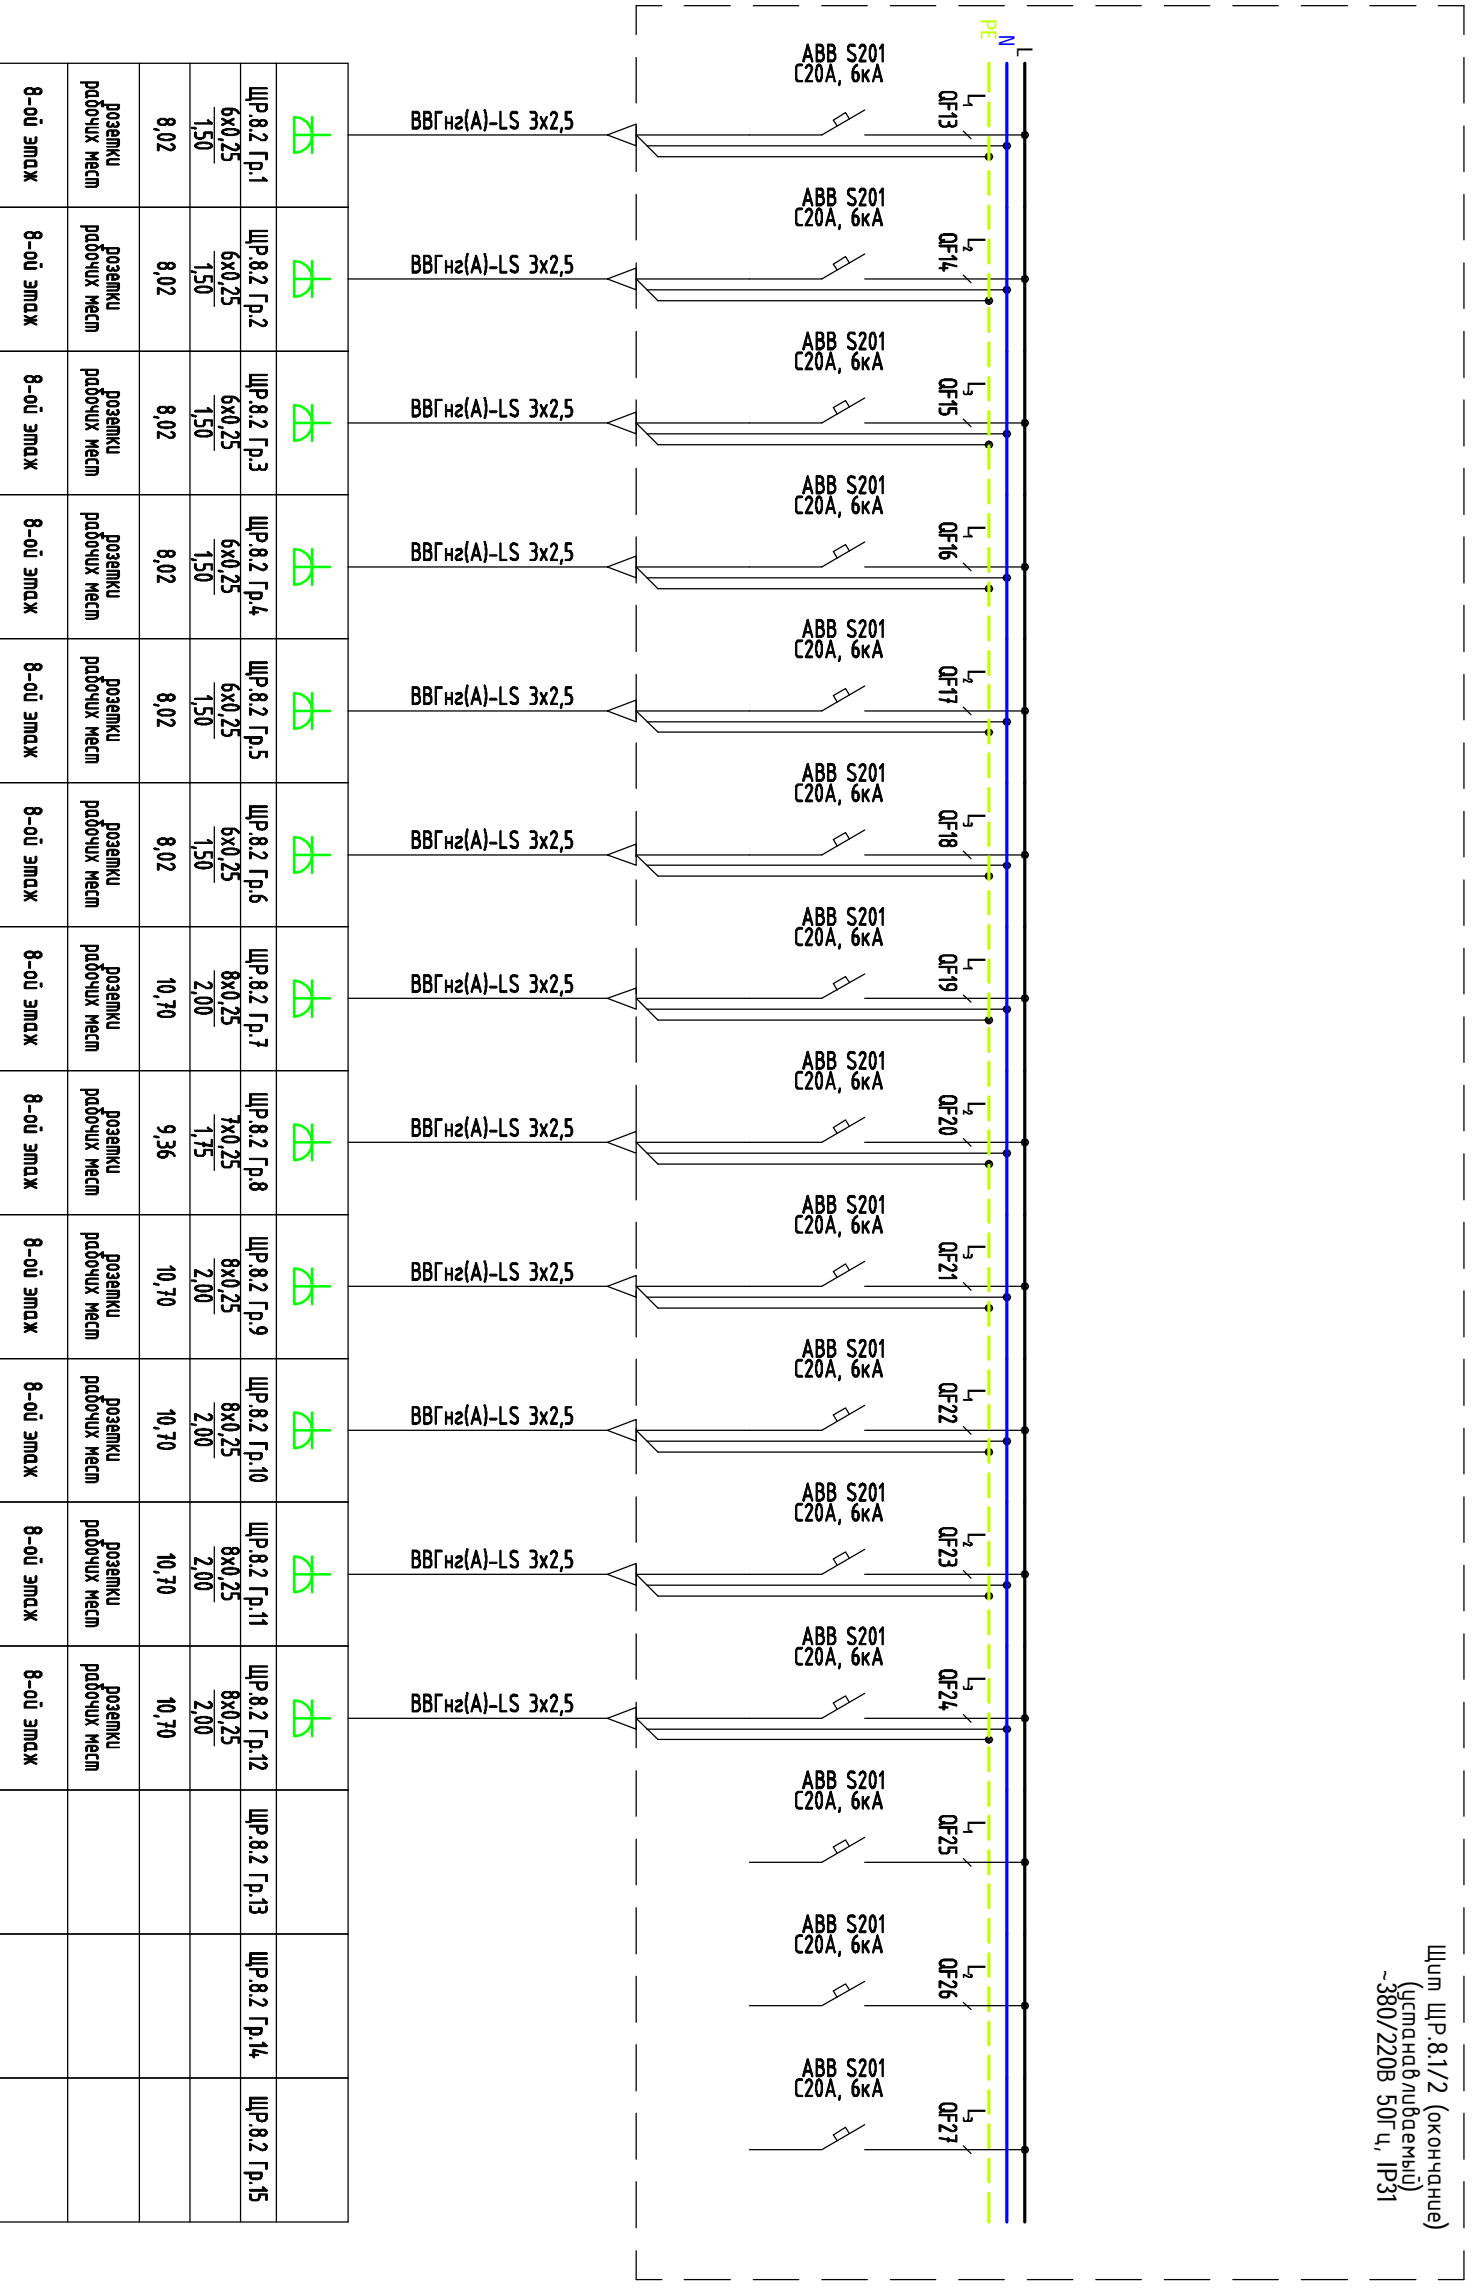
PE
N
L

ABB S201
C20A, 6кА
QF13
L1
ВВГнг(A)-LS 3x2,5

ABB S201
C20A, 6кА
QF14
L2
ВВГнг(A)-LS 3x2,5

ABB S201
C20A, 6кА
QF15
L3
ВВГнг(A)-LS 3x2,5

ABB S201
C20A, 6кА
QF16
L1
ВВГнг(A)-LS 3x2,5

ABB S201
C20A, 6кА
QF17
L2
ВВГнг(A)-LS 3x2,5

ABB S201
C20A, 6кА
QF18
L3
ВВГнг(A)-LS 3x2,5

ABB S201
C20A, 6кА
QF19
L1
ВВГнг(A)-LS 3x2,5

ABB S201
C20A, 6кА
QF20
L2
ВВГнг(A)-LS 3x2,5

ABB S201
C20A, 6кА
QF21
L3
ВВГнг(A)-LS 3x2,5

ABB S201
C20A, 6кА
QF22
L1
ВВГнг(A)-LS 3x2,5

ABB S201
C20A, 6кА
QF23
L2
ВВГнг(A)-LS 3x2,5

ABB S201
C20A, 6кА
QF24
L3
ВВГнг(A)-LS 3x2,5

ABB S201
C20A, 6кА
QF25
L1

ABB S201
C20A, 6кА
QF26
L2

ABB S201
C20A, 6кА
QF27
L3

Щит ЩР.8.1/2 (окончание)
(устанавливаемый)
~380/220В 50Гц, IP31

| ЩР.8.2 Гр.1 | $\frac{6x0,25}{1,50}$ | 8,02 | розетки рабочих мест | 8-ой этаж |
| --- | --- | --- | --- | --- |
| ЩР.8.2 Гр.2 | $\frac{6x0,25}{1,50}$ | 8,02 | розетки рабочих мест | 8-ой этаж |
| ЩР.8.2 Гр.3 | $\frac{6x0,25}{1,50}$ | 8,02 | розетки рабочих мест | 8-ой этаж |
| ЩР.8.2 Гр.4 | $\frac{6x0,25}{1,50}$ | 8,02 | розетки рабочих мест | 8-ой этаж |
| ЩР.8.2 Гр.5 | $\frac{6x0,25}{1,50}$ | 8,02 | розетки рабочих мест | 8-ой этаж |
| ЩР.8.2 Гр.6 | $\frac{6x0,25}{1,50}$ | 8,02 | розетки рабочих мест | 8-ой этаж |
| ЩР.8.2 Гр.7 | $\frac{8x0,25}{2,00}$ | 10,70 | розетки рабочих мест | 8-ой этаж |
| ЩР.8.2 Гр.8 | $\frac{7x0,25}{1,75}$ | 9,36 | розетки рабочих мест | 8-ой этаж |
| ЩР.8.2 Гр.9 | $\frac{8x0,25}{2,00}$ | 10,70 | розетки рабочих мест | 8-ой этаж |
| ЩР.8.2 Гр.10 | $\frac{8x0,25}{2,00}$ | 10,70 | розетки рабочих мест | 8-ой этаж |
| ЩР.8.2 Гр.11 | $\frac{8x0,25}{2,00}$ | 10,70 | розетки рабочих мест | 8-ой этаж |
| ЩР.8.2 Гр.12 | $\frac{8x0,25}{2,00}$ | 10,70 | розетки рабочих мест | 8-ой этаж |
| ЩР.8.2 Гр.13 | | | | |
| ЩР.8.2 Гр.14 | | | | |
| ЩР.8.2 Гр.15 | | | | |